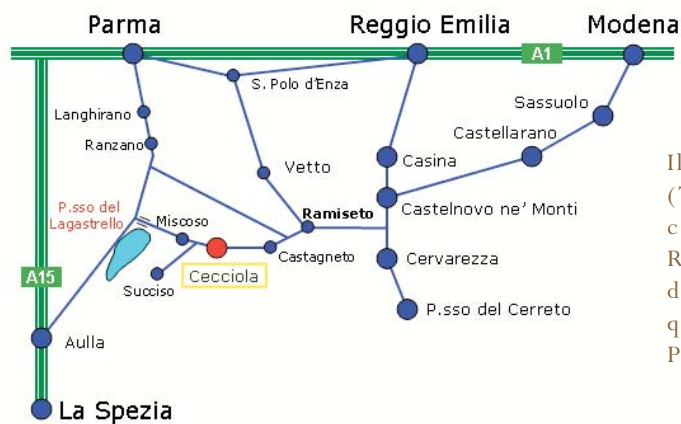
Parma
Reggio Emilia
Modena
A1
S. Polo d'Enza
Sassuolo
Langhirano
Castellarano
Ranzano
Vetto
Casina
P.sso del Lagastrello
Miscoso
Ramiseto
Castelnovo ne' Monti
Castagneto
Cervarezza
Cecciola
A15
Succiso
P.sso del Cerreto
Aulla
La Spezia
Il
('
c
R
d
q
P